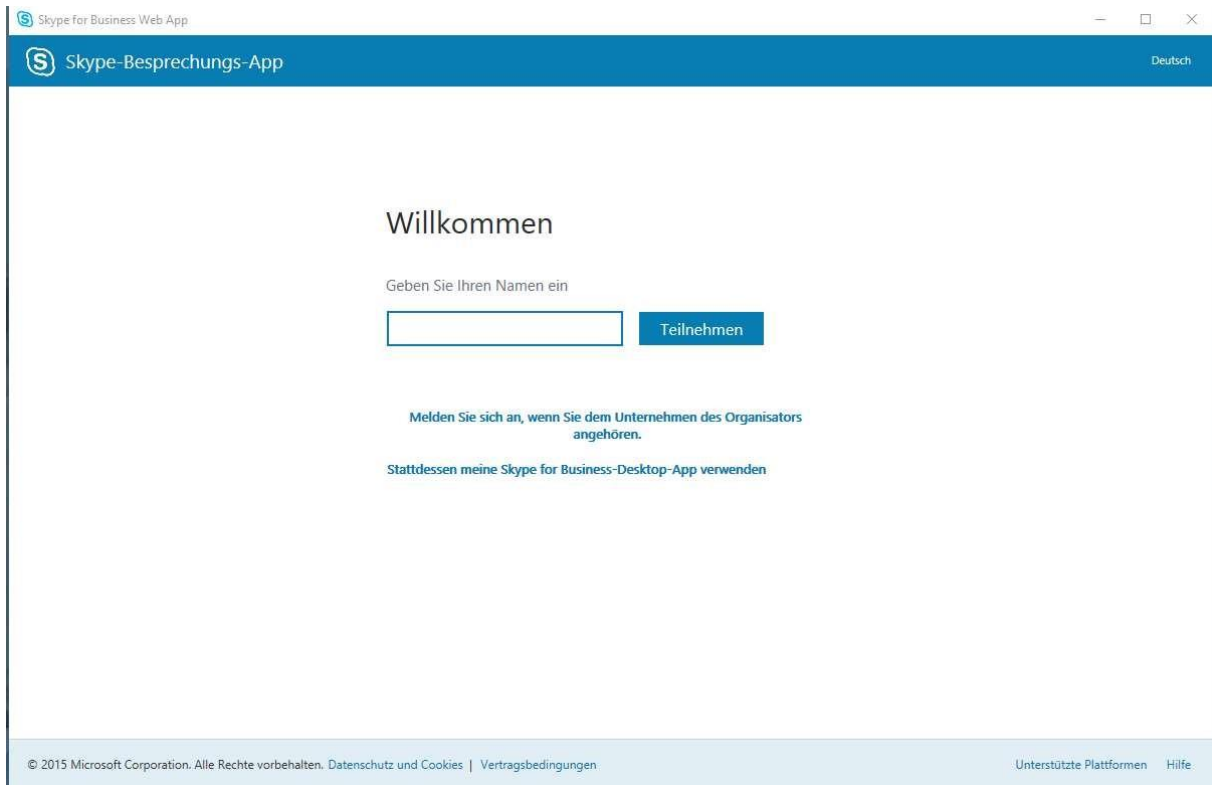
Skype for Business Web App

Skype-Besprechungs-App

Deutsch

Willkommen

Geben Sie Ihren Namen ein

Teilnehmen

Melden Sie sich an, wenn Sie dem Unternehmen des Organisators angehören.

Stattdessen meine Skype for Business-Desktop-App verwenden

© 2015 Microsoft Corporation. Alle Rechte vorbehalten. Datenschutz und Cookies | Vertragsbedingungen

Unterstützte Plattformen Hilfe